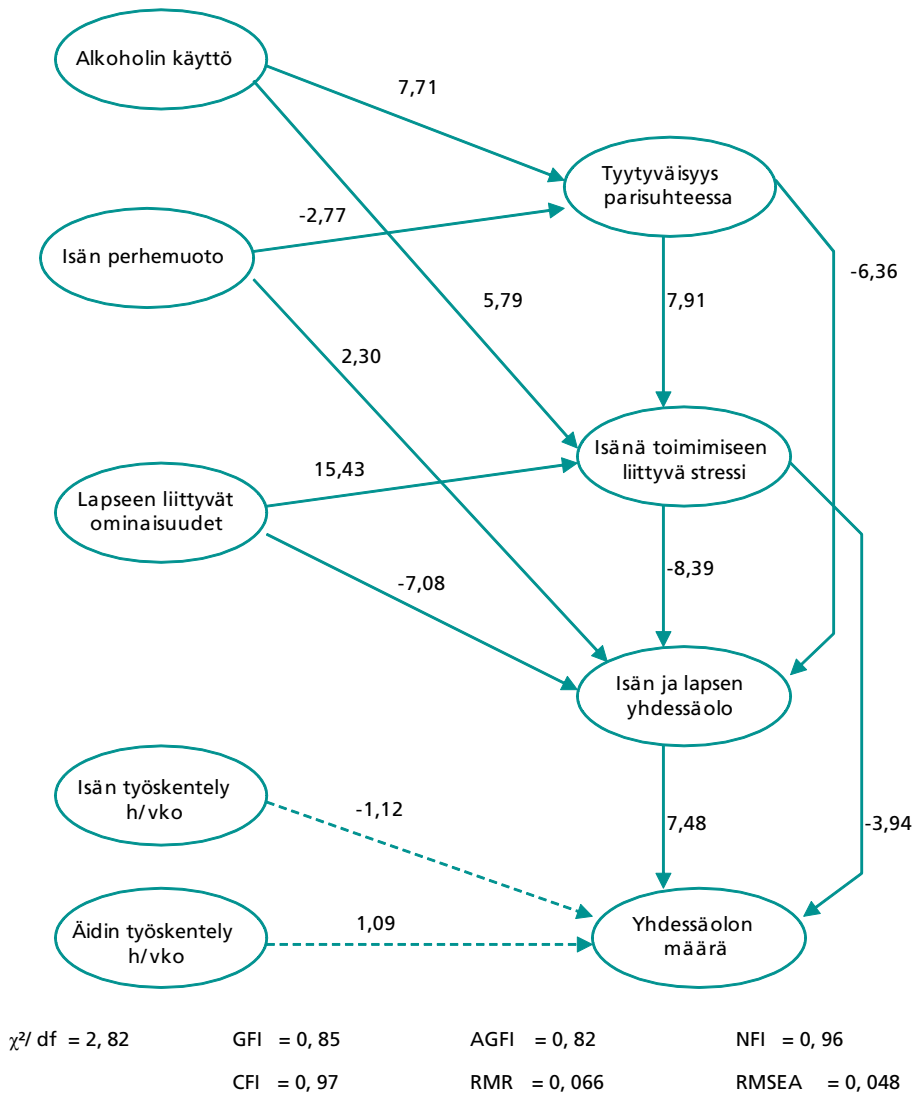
Alkoholin käyttö

7,71

Tyytyväisyys parisuhteessa

-2,77

Isän perhemuoto

-6,36

5,79

7,91

2,30

Isänä toimimiseen liittyvä stressi

15,43

Lapseen liittyvät ominaisuudet

-8,39

-7,08

Isän ja lapsen yhdessäolo

Isän työskentely h/vko

-1,12

7,48

-3,94

Äidin työskentely h/vko

1,09

Yhdessäolon määrä

$\chi^2$/ df = 2, 82

GFI = 0, 85

AGFI = 0, 82

NFI = 0, 96

CFI = 0, 97

RMR = 0, 066

RMSEA = 0, 048